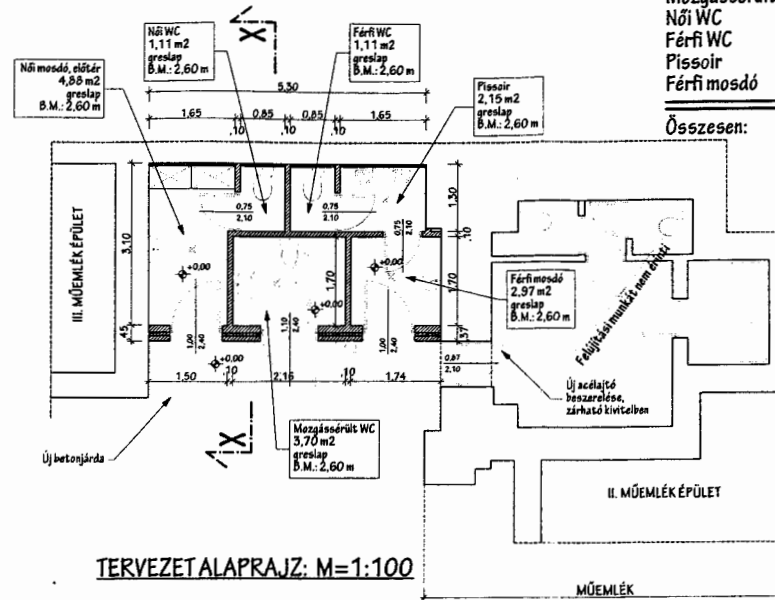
Mozgássérült
Női WC
Férfi WC
Pissoir
Férfi mosdó

Összesen:

Női WC
1,11 m2
greslap
B.M.: 2,60 m

Férfi WC
1,11 m2
greslap
B.M.: 2,60 m

Női mosdó, előtér
4,88 m2
greslap
B.M.: 2,60 m

Pissoir
2,15 m2
greslap
B.M.: 2,60 m

5,30
1,65
0,85
0,85
1,65
,10
,10
,10

1,30
,10
3,10
1,70
1,70
,45
,37

0,75
2,10
0,75
2,10
0,75
2,10

III. MŰEMLÉK ÉPÜLET

±0,00
±0,00
±0,00
±0,00
±0,00

1,00
2,40
1,10
2,40
1,00
2,40

Férfi mosdó
2,97 m2
greslap
B.M.: 2,60 m

Felújítási munkát nem érinti

0,87
2,10

1,50
,10
2,16
,10
1,74

Új acélajtó beszerelése, zárható kivitelben

Új betonjárda

Mozgássérült WC
3,70 m2
greslap
B.M.: 2,60 m

II. MŰEMLÉK ÉPÜLET

TERVEZET ALAPRAJZ: M=1:100

MŰEMLÉK